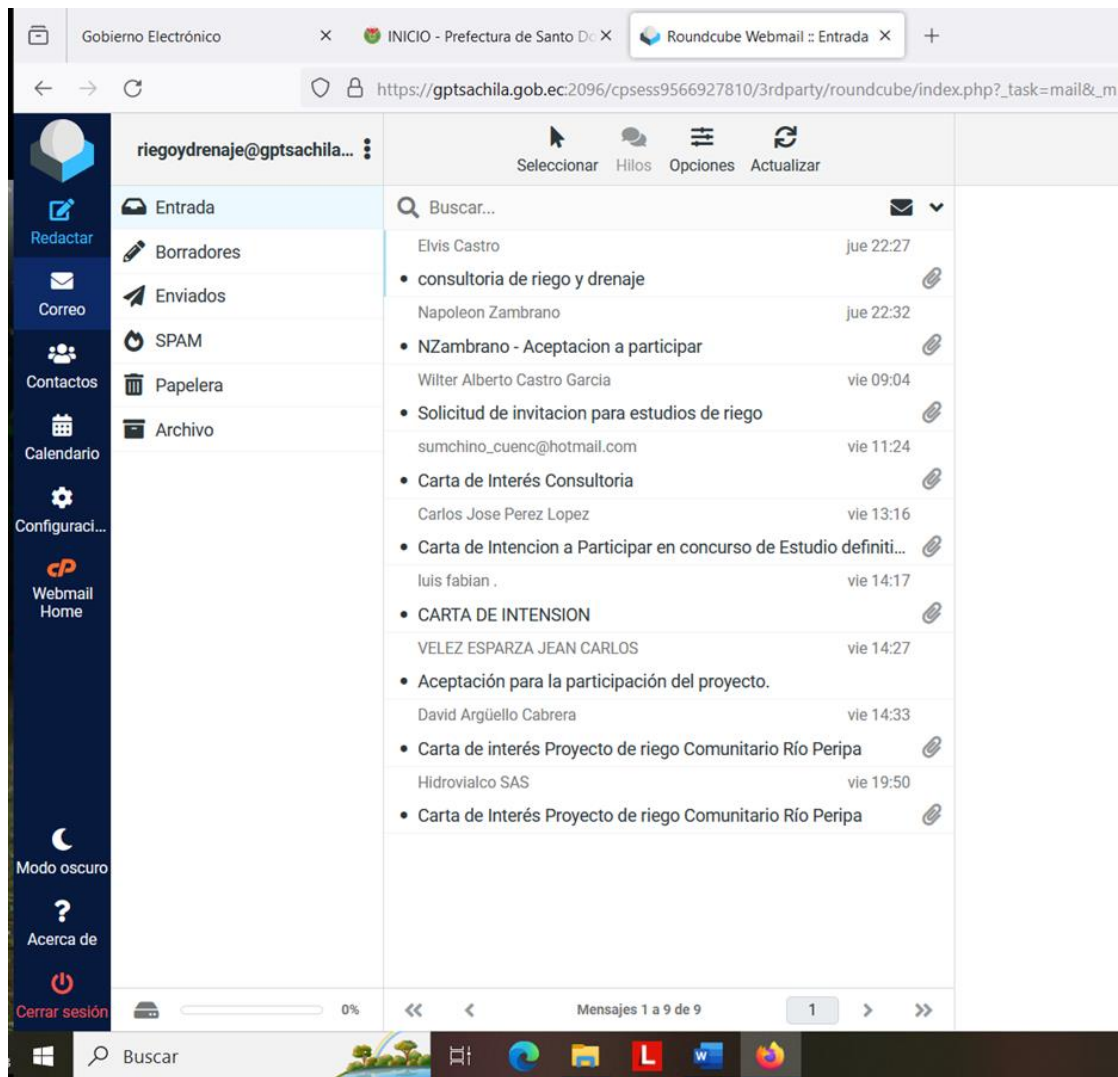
Gobierno Electrónico ×
INICIO - Prefectura de Santo Do ×
Roundcube Webmail :: Entrada ×
+

https://gptsachila.gob.ec:2096/cpsess9566927810/3rdparty/roundcube/index.php?_task=mail&_m

riegoydrenaje@gptsachila...

Seleccionar Hilos Opciones Actualizar

Redactar
Correo
Contactos
Calendario
Configuraci...
Webmail Home
Modo oscuro
Acerca de
Cerrar sesión

Entrada
Borradores
Enviados
SPAM
Papelera
Archivo

0%

Buscar...

Elvis Castro jue 22:27
• consultoria de riego y drenaje

Napoleon Zambrano jue 22:32
• NZambrano - Aceptacion a participar

Wilter Alberto Castro Garcia vie 09:04
• Solicitud de invitacion para estudios de riego

sumchino_cuenc@hotmail.com vie 11:24
• Carta de Interés Consultoria

Carlos Jose Perez Lopez vie 13:16
• Carta de Intencion a Participar en concurso de Estudio definiti...

luis fabian . vie 14:17
• CARTA DE INTENSION

VELEZ ESPARZA JEAN CARLOS vie 14:27
• Aceptación para la participación del proyecto.

David Argüello Cabrera vie 14:33
• Carta de interés Proyecto de riego Comunitario Río Peripa

Hidrovialco SAS vie 19:50
• Carta de Interés Proyecto de riego Comunitario Río Peripa

Mensajes 1 a 9 de 9
1

Buscar